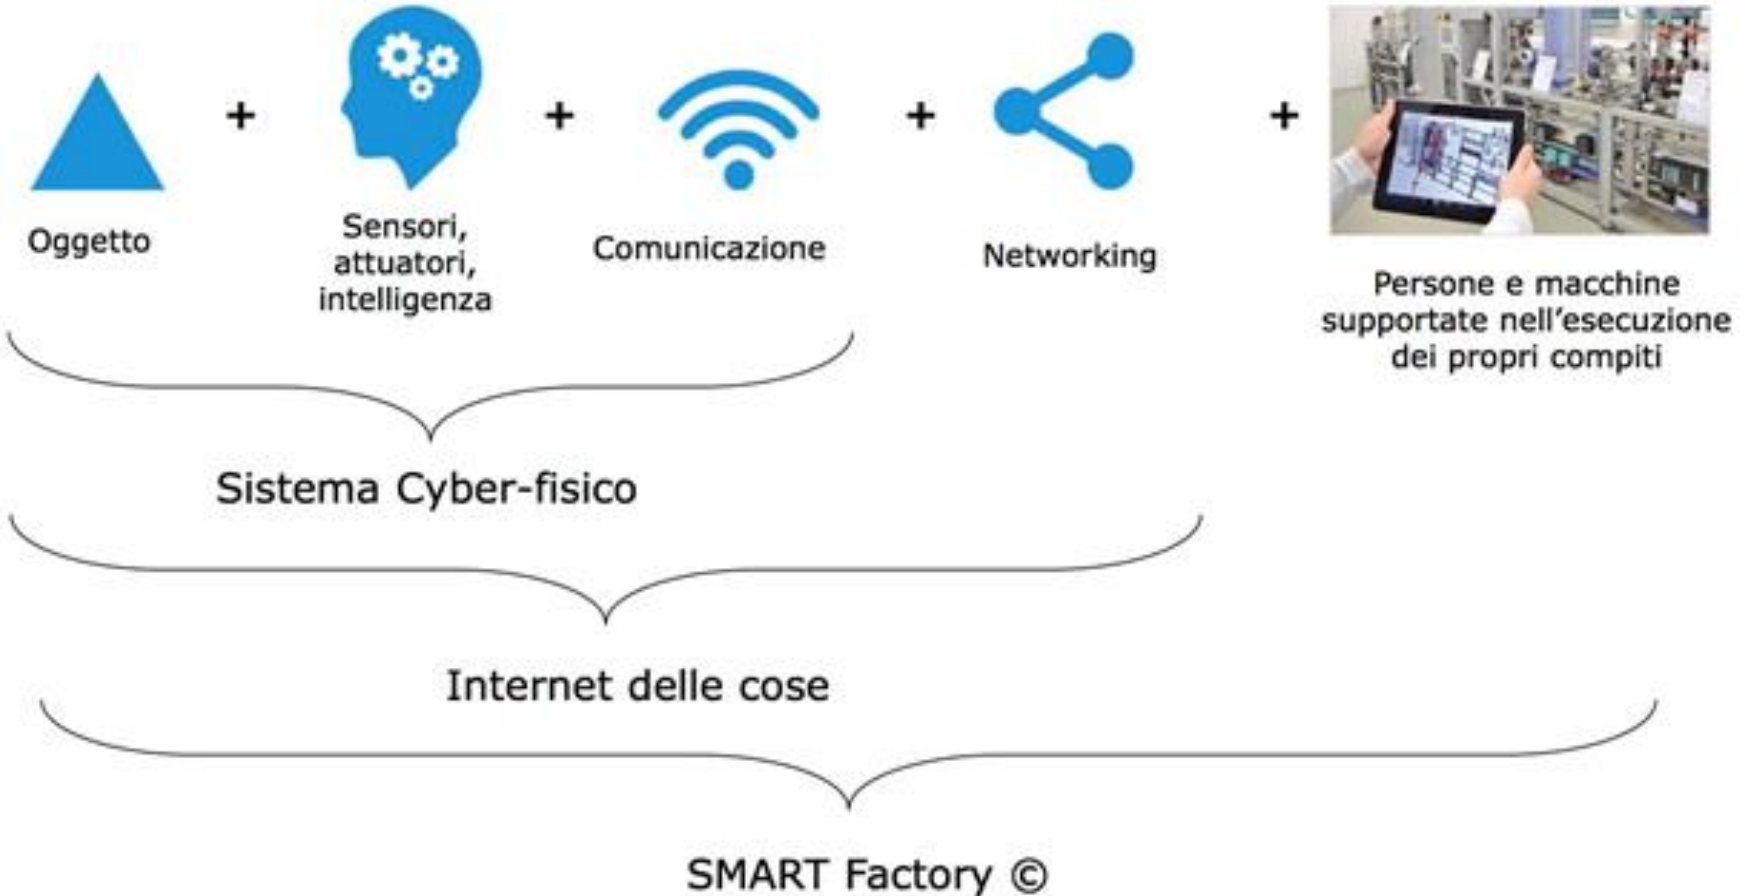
+ + + +

Oggetto

Sensori, attuatori, intelligenza

Comunicazione

Networking

Persone e macchine supportate nell'esecuzione dei propri compiti

Sistema Cyber-fisico

Internet delle cose

SMART Factory ©